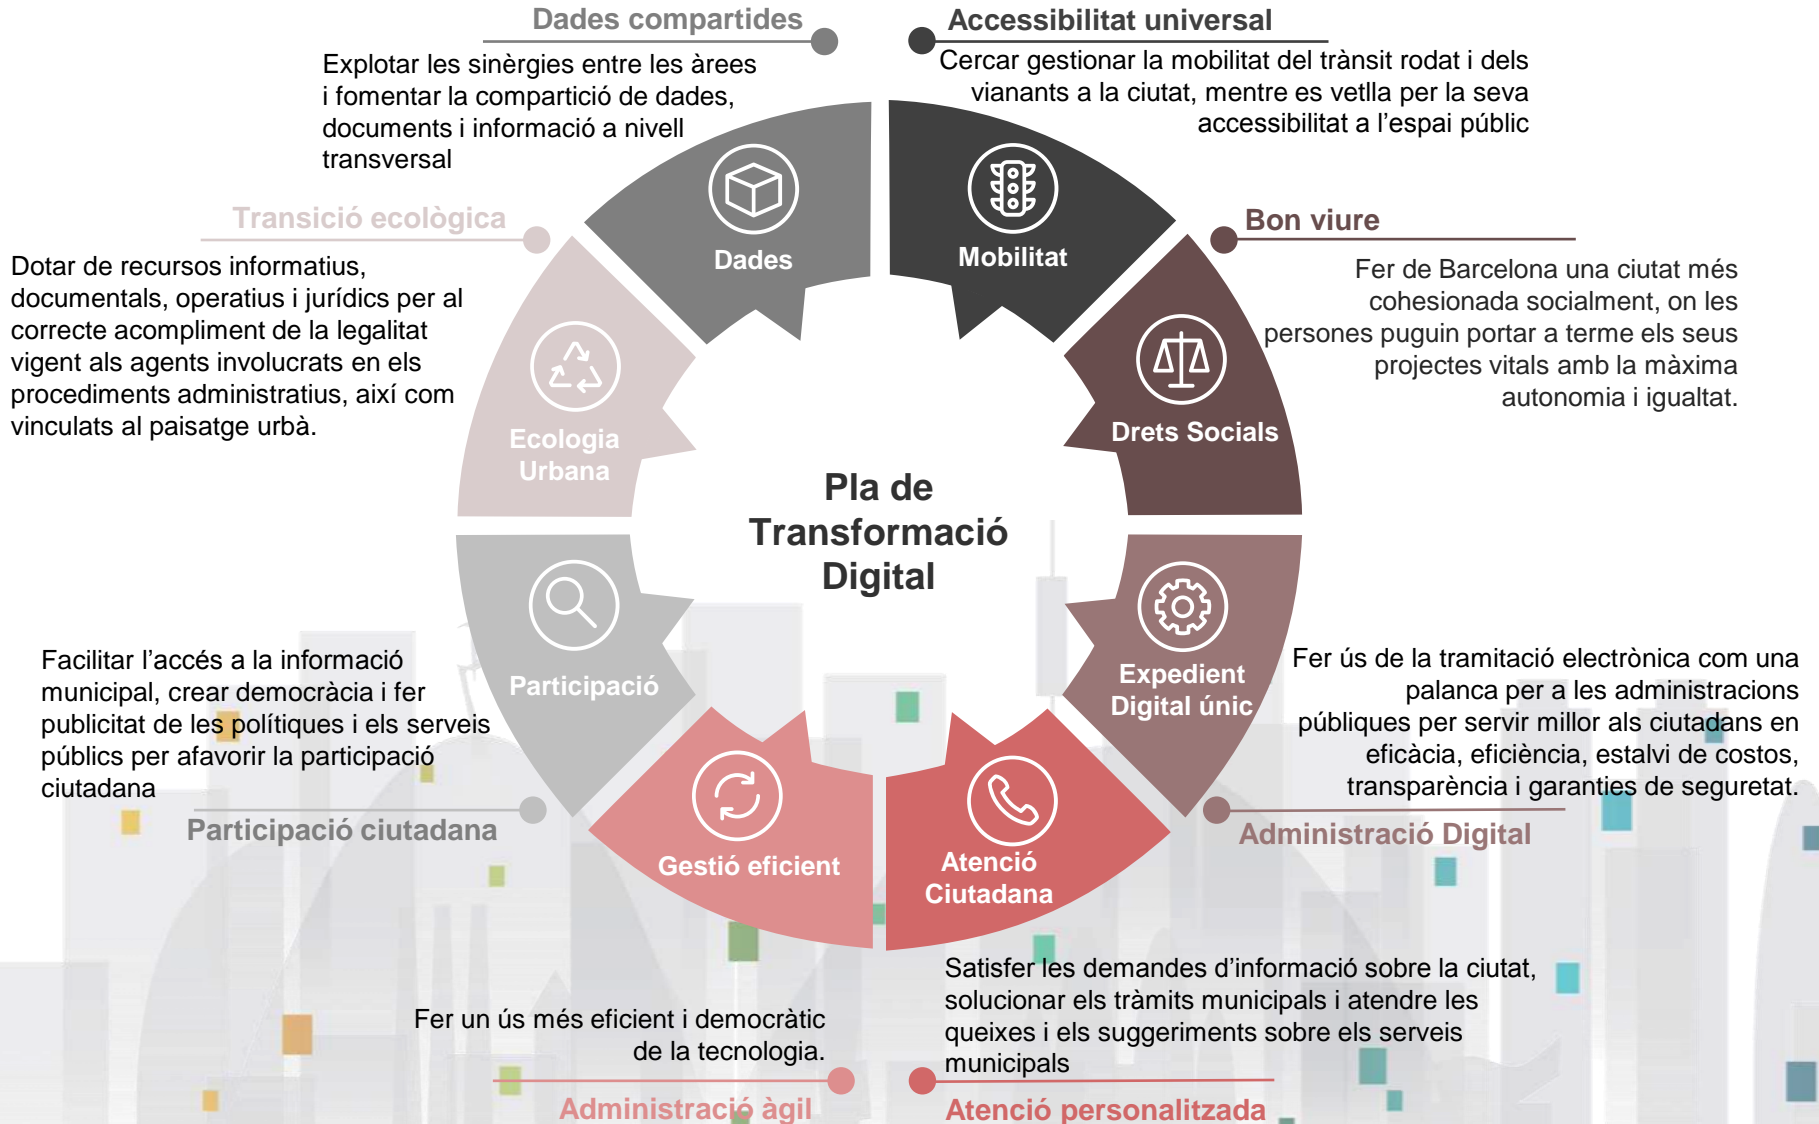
Dades compartides

Explotar les sinèrgies entre les àrees i fomentar la compartició de dades, documents i informació a nivell transversal

Accessibilitat universal

Cercar gestionar la mobilitat del trànsit rodat i dels vianants a la ciutat, mentre es vetlla per la seva accessibilitat a l'espai públic

Transició ecològica

Dotar de recursos informatius, documentals, operatius i jurídics per al correcte acompliment de la legalitat vigent als agents involucrats en els procediments administratius, així com vinculats al paisatge urbà.

Bon viure

Fer de Barcelona una ciutat més cohesionada socialment, on les persones puguin portar a terme els seus projectes vitals amb la màxima autonomia i igualtat.

Dades

Mobilitat

Ecologia Urbana

Drets Socials

Pla de Transformació Digital

Participació

Expedient Digital únic

Gestió eficient

Atenció Ciutadana

Facilitar l'accés a la informació municipal, crear democràcia i fer publicitat de les polítiques i els serveis públics per afavorir la participació ciutadana

Participació ciutadana

Fer ús de la tramitació electrònica com una palanca per a les administracions públiques per servir millor als ciutadans en eficàcia, eficiència, estalvi de costos, transparència i garanties de seguretat.

Administració Digital

Satisfer les demandes d'informació sobre la ciutat, solucionar els tràmits municipals i atendre les queixes i els suggeriments sobre els serveis municipals

Fer un ús més eficient i democràtic de la tecnologia.

Administració àgil

Atenció personalitzada